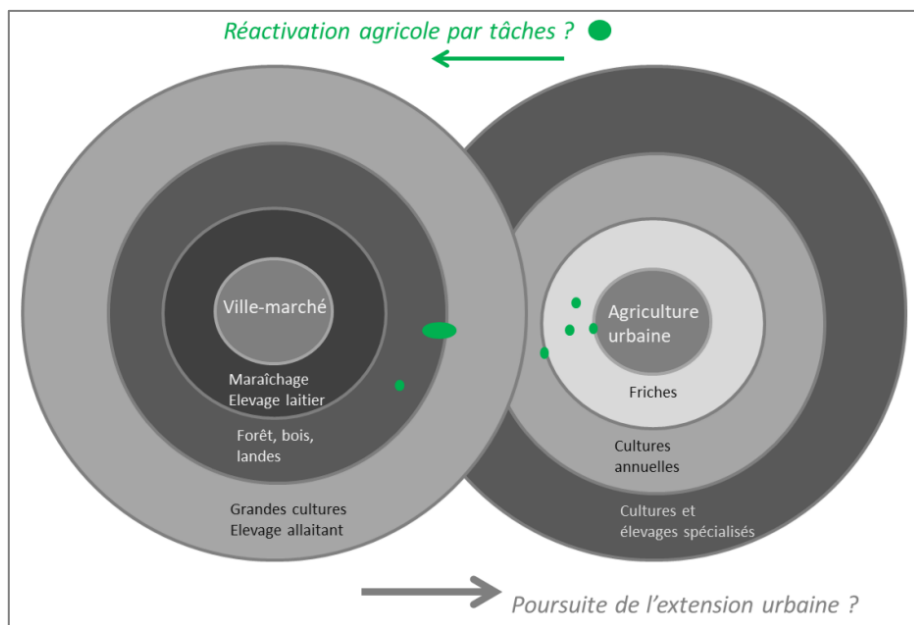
Réactivation agricole par tâches ?

Ville-marché

Maraîchage
Elevage laitier

Forêt, bois, landes

Grandes cultures
Elevage allaitant

Agriculture urbaine

Friches

Cultures annuelles

Cultures et élevages spécialisés

Poursuite de l'extension urbaine ?